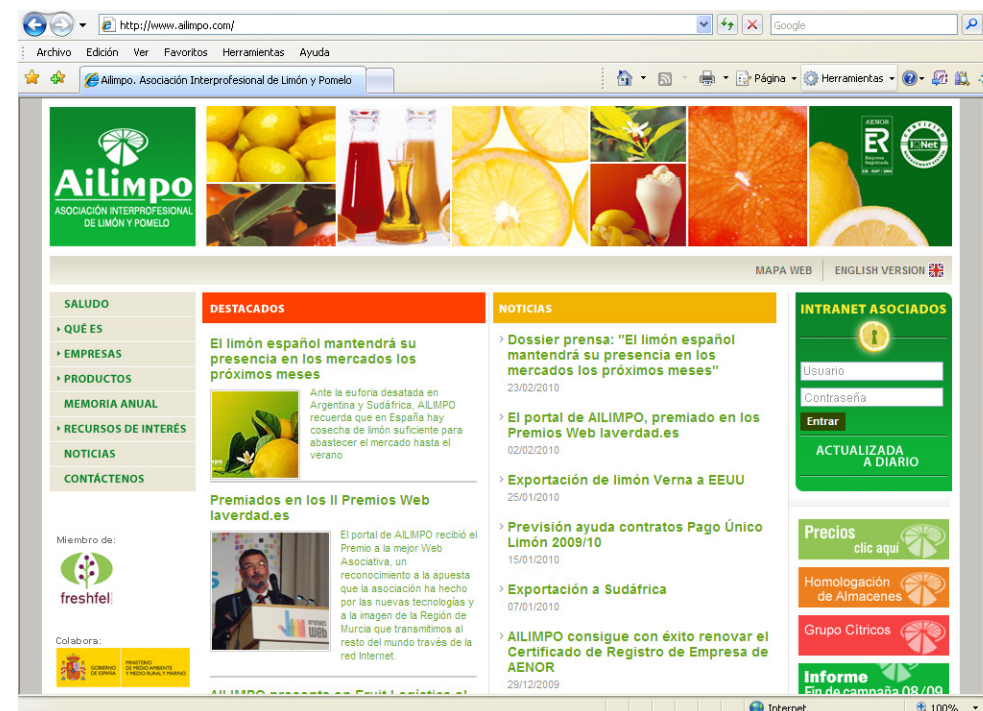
http://www.ailimpo.com/

Google

Archivo Edición Ver Favoritos Herramientas Ayuda

Ailimpo. Asociación Interprofesional de Limón y Pomelo

Página Herramientas

Ailimpo
ASOCIACIÓN INTERPROFESIONAL DE LIMÓN Y POMELO

AENOR ER Empresa Registrada IQNet

MAPA WEB | ENGLISH VERSION

SALUDO
QUÉ ES
EMPRESAS
PRODUCTOS
MEMORIA ANUAL
RECURSOS DE INTERÉS
NOTICIAS
CONTÁCTENOS

Miembro de:
freshfel

Colabora:
GOBIERNO DE ESPAÑA MINISTERIO DE MEDIO AMBIENTE Y MEDIO RURAL Y MARINO

DESTACADOS

El limón español mantendrá su presencia en los mercados los próximos meses

Ante la euforia desatada en Argentina y Sudáfrica, AILIMPO recuerda que en España hay cosecha de limón suficiente para abastecer el mercado hasta el verano

Premiados en los II Premios Web laverdad.es

El portal de AILIMPO recibió el Premio a la mejor Web Asociativa, un reconocimiento a la apuesta que la asociación ha hecho por las nuevas tecnologías y a la imagen de la Región de Murcia que transmitimos al resto del mundo través de la red Internet.

AILIMPO presenta en Fruit Logistica el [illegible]

NOTICIAS

Dossier prensa: "El limón español mantendrá su presencia en los mercados los próximos meses"
23/02/2010

El portal de AILIMPO, premiado en los Premios Web laverdad.es
02/02/2010

Exportación de limón Verna a EEUU
25/01/2010

Previsión ayuda contratos Pago Único Limón 2009/10
15/01/2010

Exportación a Sudáfrica
07/01/2010

AILIMPO consigue con éxito renovar el Certificado de Registro de Empresa de AENOR
29/12/2009

INTRANET ASOCIADOS
Usuario
Contraseña
Entrar
ACTUALIZADA A DIARIO

Precios clic aquí

Homologación de Almacenes

Grupo Cítricos

Informe Fin de campaña 08/09

Internet 100%